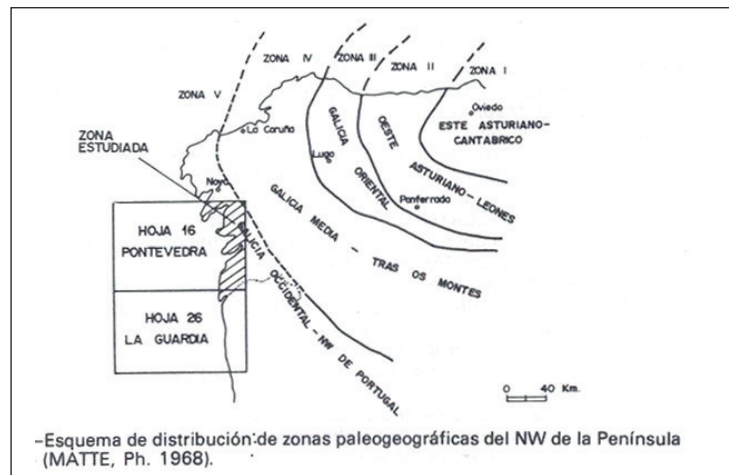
ZONA IV
ZONA III
ZONA II
ZONA I
ZONA V
Oviedo
ESTE ASTURIANO-CANTABRICO
La Coruña
ZONA ESTUDIADA
Lugo
GALICIA ORIENTAL
OESTE ASTURIANO - LEONES
Noya
Ponferrada
HOJA 16 PONTEVEDRA
GALICIA MEDIA - TRAS OS MONTES
GALICIA OCCIDENTAL - NW DE PORTUGAL
HOJA 26 LA GUARDIA
0 40 Km.

-Esquema de distribución de zonas paleogeográficas del NW de la Península (MATTE, Ph. 1968).